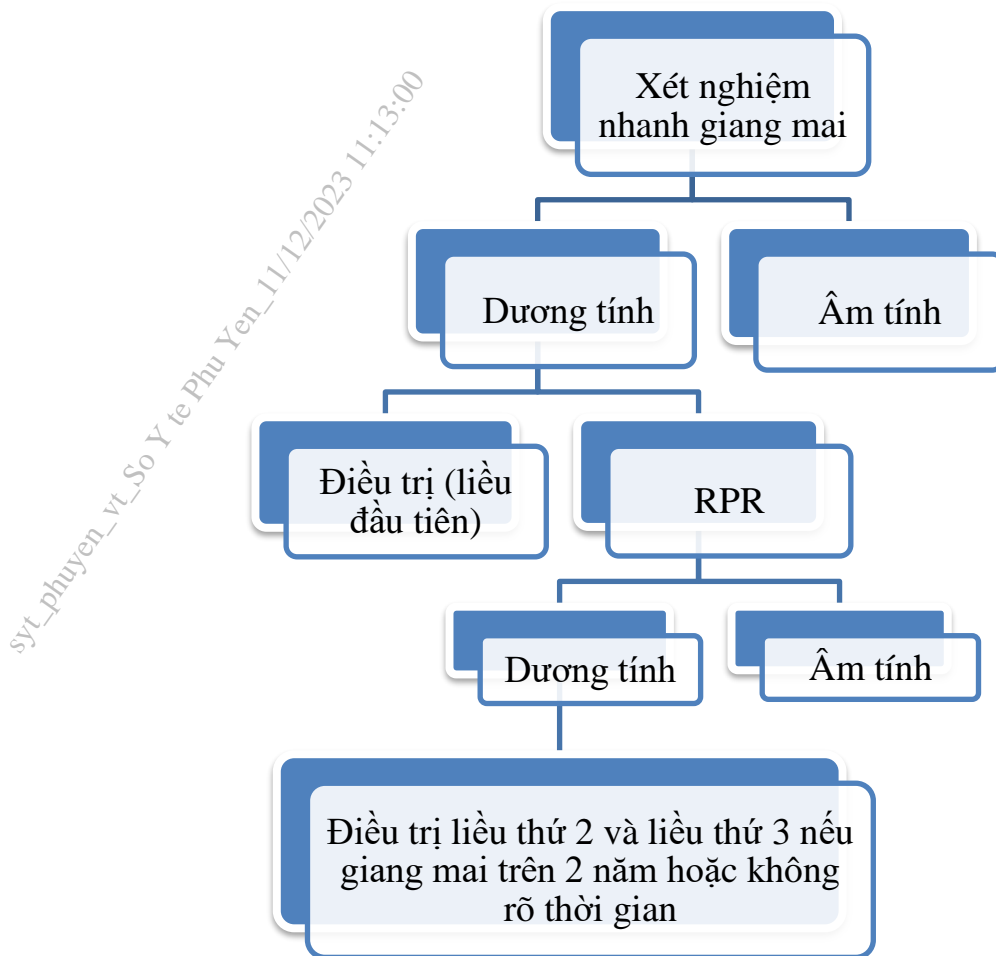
Xét nghiệm nhanh giang mai

Dương tính

Âm tính

Điều trị (liều đầu tiên)

RPR

Dương tính

Âm tính

Điều trị liều thứ 2 và liều thứ 3 nếu giang mai trên 2 năm hoặc không rõ thời gian

syt_phuyen_vt_So Y te Phu Yen_11/12/2023 11:13:00